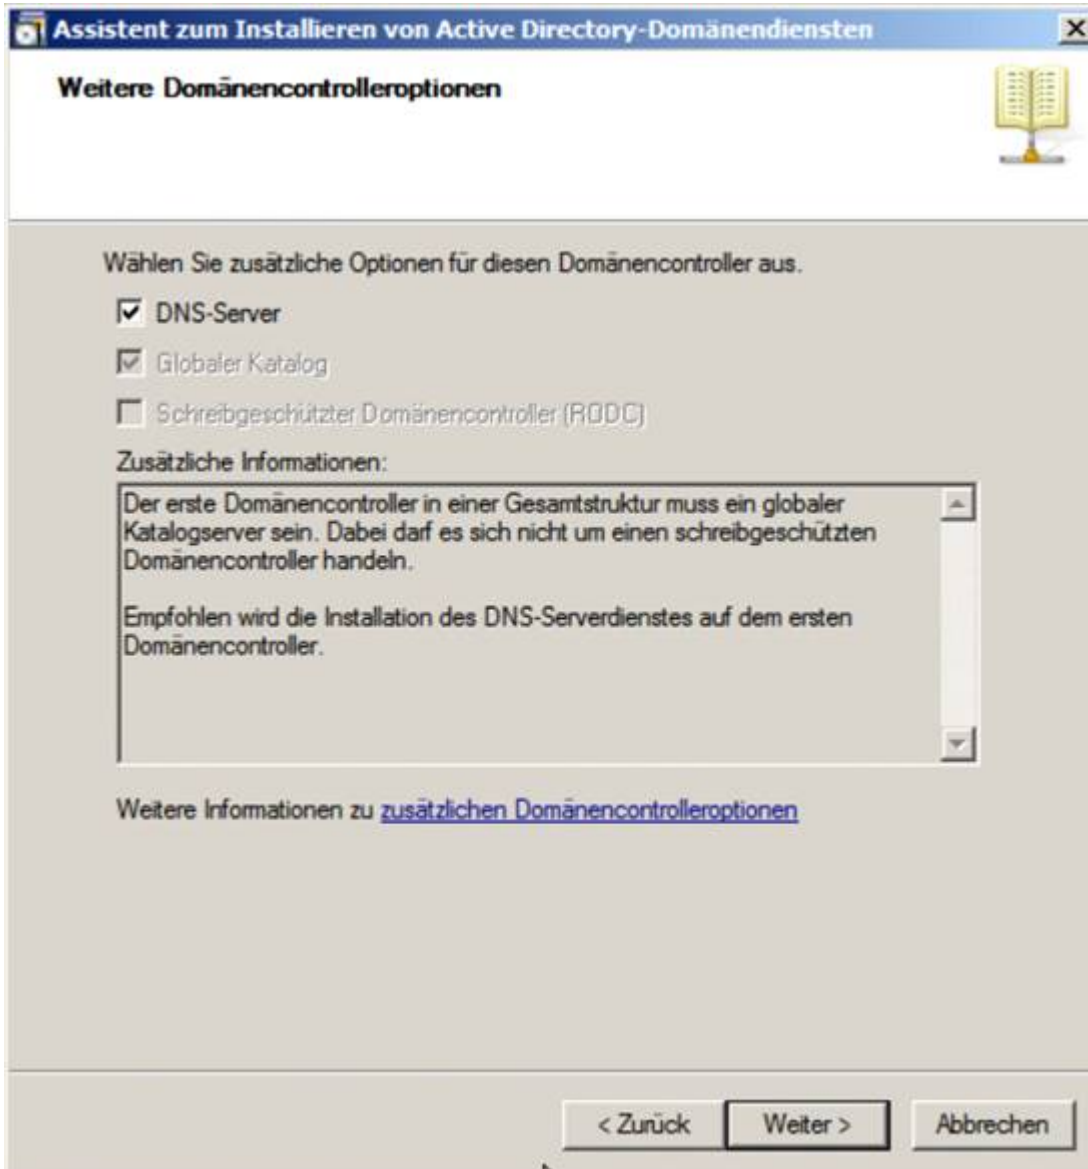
Assistent zum Installieren von Active Directory-Domänendiensten

Weitere Domänencontrolleroptionen

Wählen Sie zusätzliche Optionen für diesen Domänencontroller aus.

DNS-Server

Globaler Katalog

Schreibgeschützter Domänencontroller (RODC)

Zusätzliche Informationen:

Der erste Domänencontroller in einer Gesamtstruktur muss ein globaler Katalogserver sein. Dabei darf es sich nicht um einen schreibgeschützten Domänencontroller handeln.

Empfohlen wird die Installation des DNS-Serverdienstes auf dem ersten Domänencontroller.

Weitere Informationen zu zusätzlichen Domänencontrolleroptionen

< Zurück | Weiter > | Abbrechen